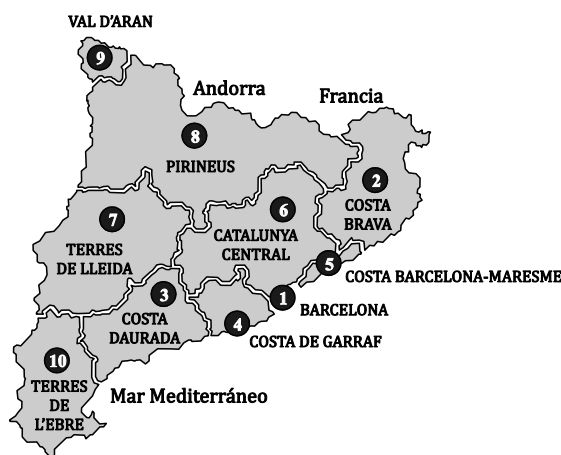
VAL D'ARAN
9
Andorra
Francia
8
PIRINEUS
2
COSTA BRAVA
7
TERRES DE LLEIDA
6
CATALUNYA CENTRAL
5
COSTA BARCELONA-MARESME
3
COSTA DAURADA
1
BARCELONA
4
COSTA DE GARRAF
10
TERRES DE L'EBRE
Mar Mediterráneo